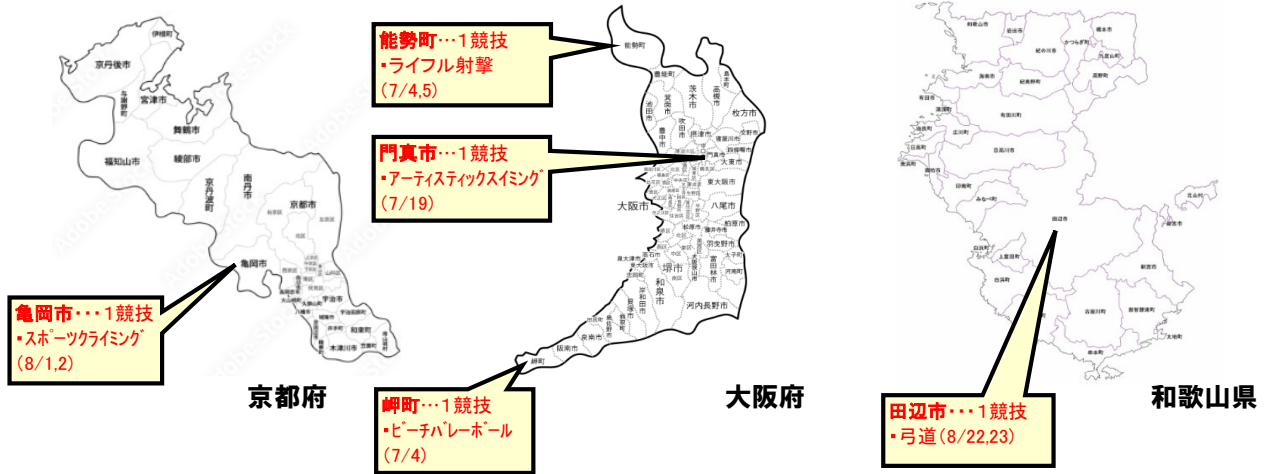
伊根町
京丹後市
与謝野町
宮津市
舞鶴市
福知山市
綾部市
京丹波町
南丹市
京都市
亀岡市
宇治市
八幡市
和束町
木津川市

亀岡市・・・1競技
▪スポーツクライミング
(8/1,2)

京都府

能勢町…1競技
▪ライフル射撃
(7/4,5)

門真市…1競技
▪アーティスティックスイミング
(7/19)

能勢町
豊能町
茨木市
高槻市
箕面市
池田市
吹田市
豊中市
摂津市
枚方市
交野市
寝屋川市
四條畷市
門真市
大東市
東大阪市
大阪市
八尾市
柏原市
藤井寺市
羽曳野市
松原市
堺市
和泉市
富田林市
河南町
太子町
高石市
泉大津市
岸和田市
河内長野市
貝塚市
泉南市
阪南市
岬町

岬町…1競技
▪ビーチバレーボール
(7/4)

大阪府

田辺市

田辺市・・・1競技
▪弓道(8/22,23)

和歌山県